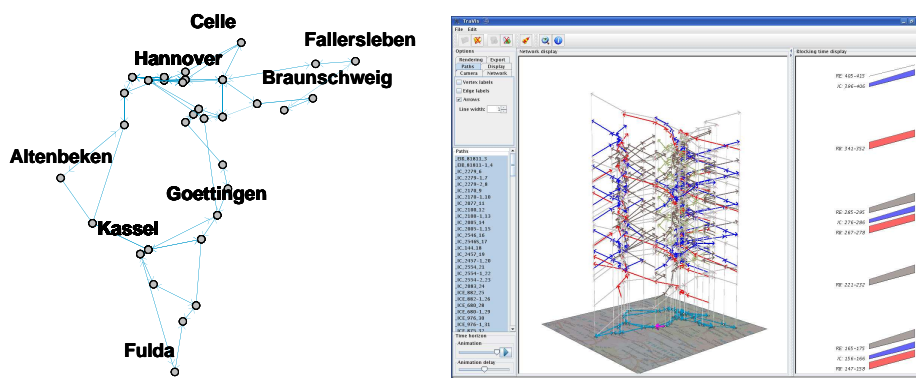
Celle
Fallersleben
Hannover
Braunschweig
Altenbeken
Goettingen
Kassel
Fulda

TraVis
File Edit
Options
Rendering Export
Paths Display
Camera Network
Vertex labels
Edge labels
Arrows
Line width: 1
Network display
Blocking time display
Paths
_DB_01811_1
_DB_01811_1_4
IC_2279_6
IC_2279_1_7
IC_2279_7_8
IC_2178_9
IC_2178_1_10
IC_2077_11
IC_2180_12
IC_2180_1_13
IC_2085_14
IC_2085_1_15
IC_2548_16
IC_25485_17
IC_144_18
IC_2457_19
IC_2457_1_20
IC_2554_21
IC_2554_1_22
IC_2556_23
IC_2083_24
ICE_882_25
ICE_882_1_26
ICE_680_28
ICE_680_1_29
ICE_976_30
ICE_976_1_31
Time horizon
Animation
Animation delay
RE 405–415
IC 396–406
RE 341–352
RE 285–295
IC 276–286
RE 267–278
RE 221–232
RE 165–175
IC 156–166
RE 147–158